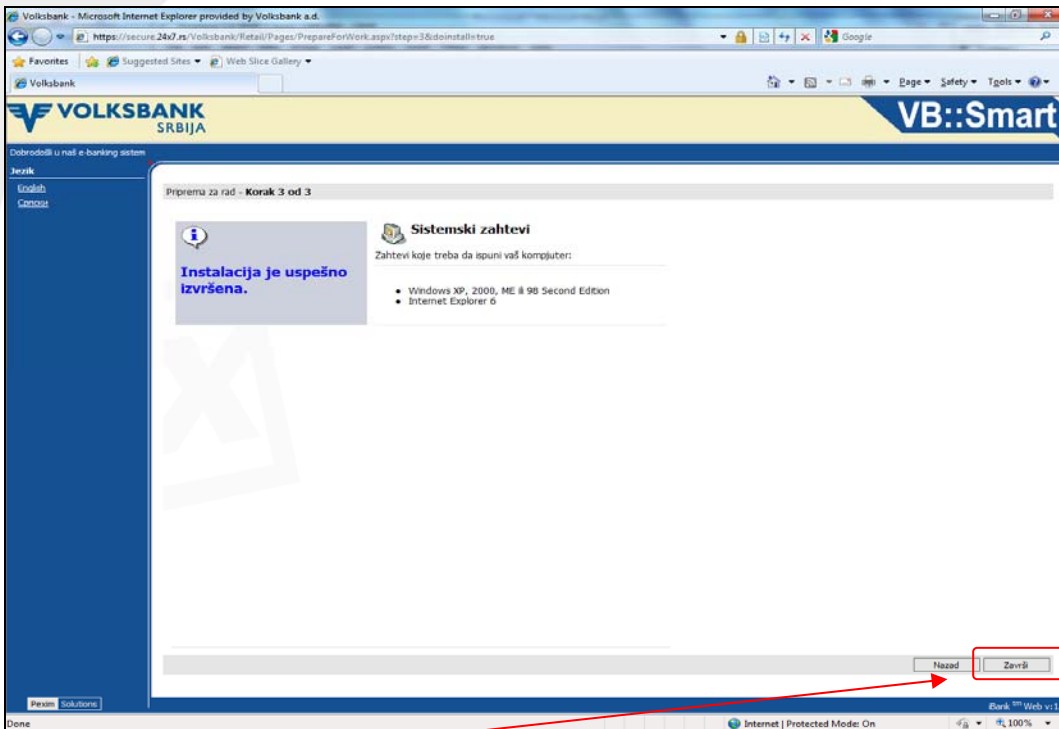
Volksbank - Microsoft Internet Explorer provided by Volksbank a.d.

https://secure.24x7.rs/Volksbank/Retail/Pages/PrepareForWork.aspx?step=3&deinstall=true

Google

Favorites | Suggested Sites ▾ | Web Slice Gallery ▾

Volksbank

Page ▾ Safety ▾ Tools ▾

VOLKSBANK SRBIJA

VB::Smart

Dobrodošli u naš e-banking sistem

Jezik

English

Српски

Priprema za rad - **Korak 3 od 3**

Instalacija je uspešno izvršena.

Sistemski zahtevi

Zahtevi koje treba da ispuni vaš kompjuter:

- Windows XP, 2000, ME ili 98 Second Edition
- Internet Explorer 6

Nazad | Završi

Pexim Solutions

iBank tm Web v:1

Done

Internet | Protected Mode: On

100%